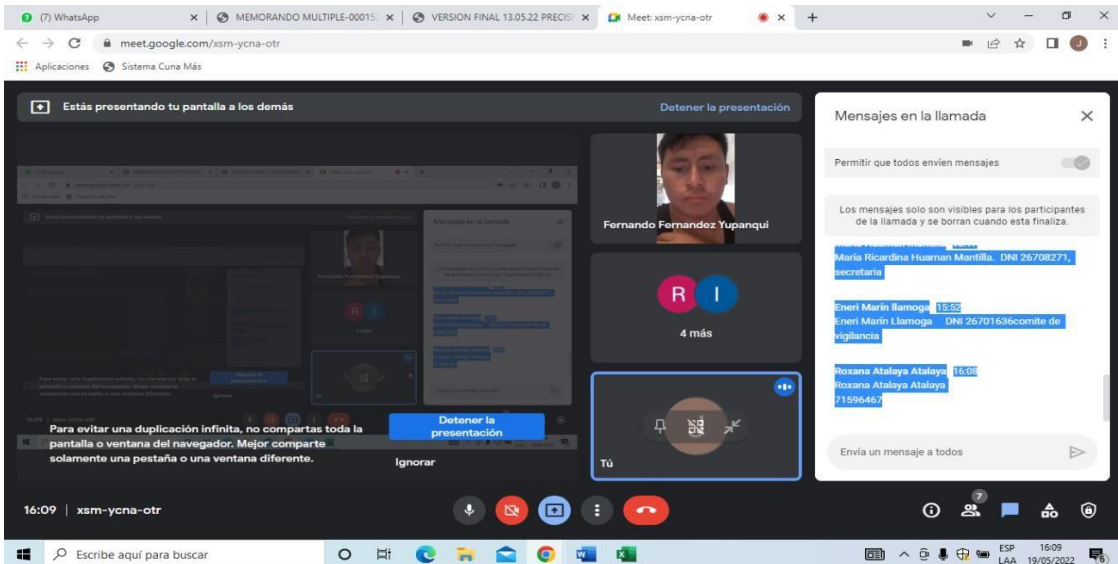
(7) WhatsApp | MEMORANDO MULTIPLE-00015 | VERSION FINAL 13.05.22 PRECIS | Meet: xsm-ycna-otr

meet.google.com/xsm-ycna-otr

Aplicaciones   Sistema Cuna Más

Estás presentando tu pantalla a los demás

Detener la presentación

Fernando Fernandez Yupanqui

R I

4 más

Tú

Para evitar una duplicación infinita, no compartas toda la pantalla o ventana del navegador. Mejor comparte solamente una pestaña o una ventana diferente.

Detener la presentación

Ignorar

Mensajes en la llamada

Permitir que todos envíen mensajes

Los mensajes solo son visibles para los participantes de la llamada y se borran cuando esta finaliza.

María Ricardina Huaman Mantilla. DNI 26708271, secretaria

Eneri Marin llamoga 15:52
Eneri Marin Llamoga DNI 26701636comite de vigilancia

Roxana Atalaya Atalaya 16:08
Roxana Atalaya Atalaya
71596467

Envía un mensaje a todos

16:09 | xsm-ycna-otr

7

Escribe aquí para buscar

ESP LAA 16:09 19/05/2022